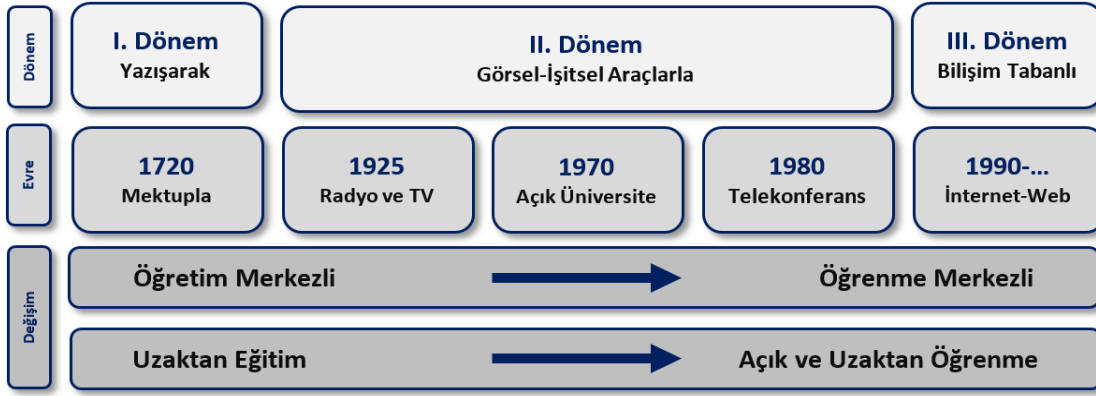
Dönem

I. Dönem
Yazışarak

II. Dönem
Görsel-İşitsel Araçlarla

III. Dönem
Bilişim Tabanlı

Evre

1720
Mektupla

1925
Radyo ve TV

1970
Açık Üniversite

1980
Telekonferans

1990-...
İnternet-Web

Değişim

Öğretim Merkezli → Öğrenme Merkezli

Uzaktan Eğitim → Açık ve Uzaktan Öğrenme